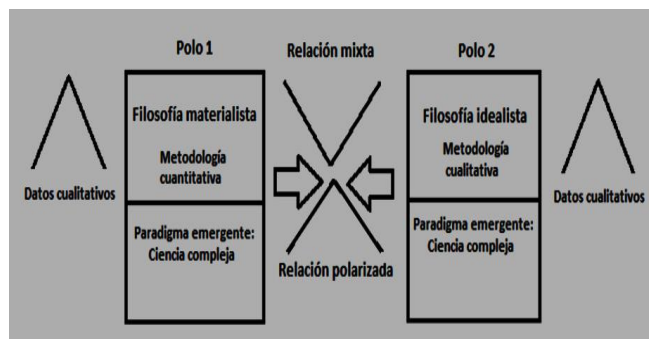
Polo 1

Relación mixta

Polo 2

Datos cualitativos

Filosofía materialista

Metodología cuantitativa

Paradigma emergente: Ciencia compleja

Relación polarizada

Filosofía idealista

Metodología cualitativa

Paradigma emergente: Ciencia compleja

Datos cualitativos